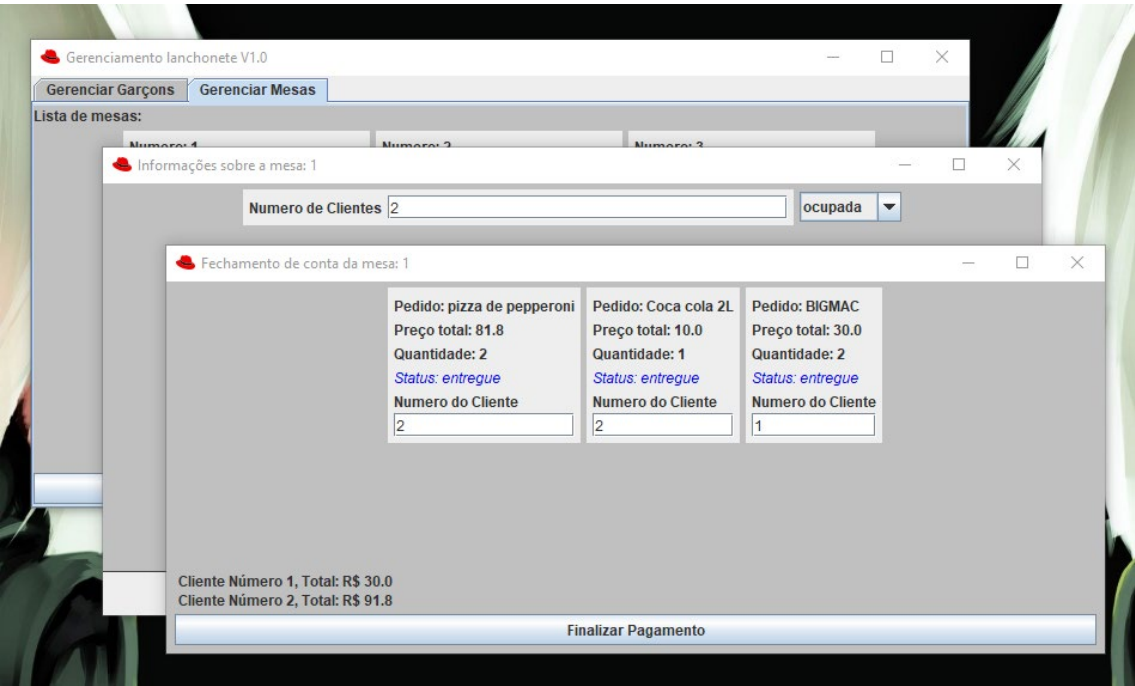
Gerenciamento lanchonete V1.0

Gerenciar Garçons | Gerenciar Mesas

Lista de mesas:

Numero: 1 | Numero: 2 | Numero: 3

Informações sobre a mesa: 1

Numero de Clientes 2

ocupada

Fechamento de conta da mesa: 1

Pedido: pizza de pepperoni
Preço total: 81.8
Quantidade: 2
Status: entregue
Numero do Cliente
2

Pedido: Coca cola 2L
Preço total: 10.0
Quantidade: 1
Status: entregue
Numero do Cliente
2

Pedido: BIGMAC
Preço total: 30.0
Quantidade: 2
Status: entregue
Numero do Cliente
1

Cliente Número 1, Total: R$ 30.0
Cliente Número 2, Total: R$ 91.8

Finalizar Pagamento